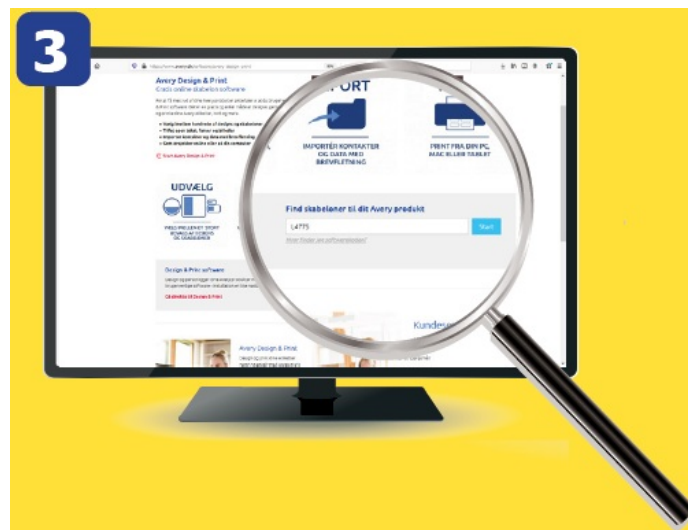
3

Avery Design & Print
Gratis online skabelon software

UDVÆLG

Design & Print software

Avery Design & Print

PORT

IMPORTÉR KONTAKTER OG DATA MED BREVFLETNING

PRINT FRA DIN PC, MAC ELLER TABLET

Find skabeloner til dit Avery produkt

L4775

Start

Kunde